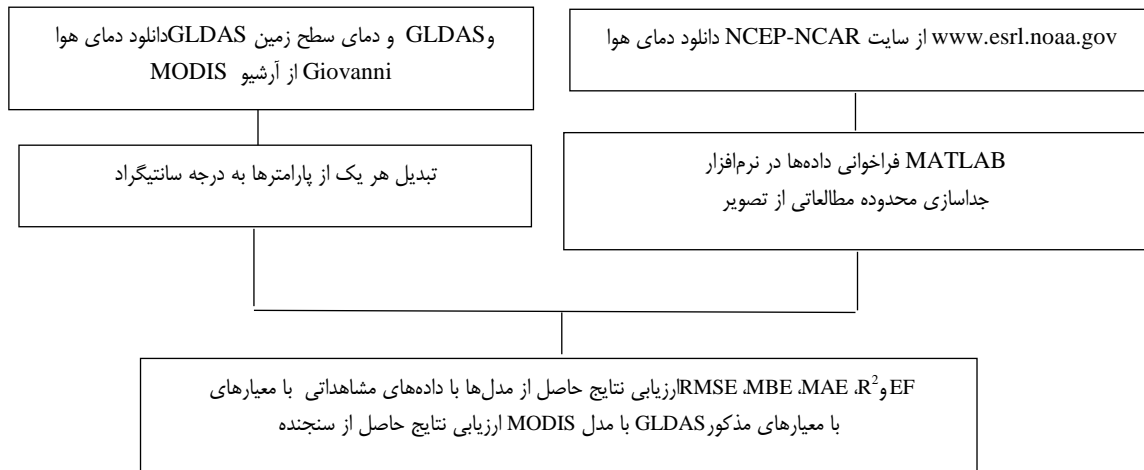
دانلود دمای هوا NCEP-NCAR از سایت www.esrl.noaa.gov

دانلود دمای هوا GLDAS و دمای سطح زمین GLDAS و MODIS از آرشیو Giovanni

فراخوانی داده‌ها در نرم‌افزار MATLAB
جداسازی محدوده مطالعاتی از تصویر

تبدیل هر یک از پارامترها به درجه سانتیگراد

ارزیابی نتایج حاصل از مدل‌ها با داده‌های مشاهداتی با معیارهای RMSE، MBE، MAE، $R^2$ و EF
ارزیابی نتایج حاصل از سنجنده MODIS با مدل GLDAS با معیارهای مذکور